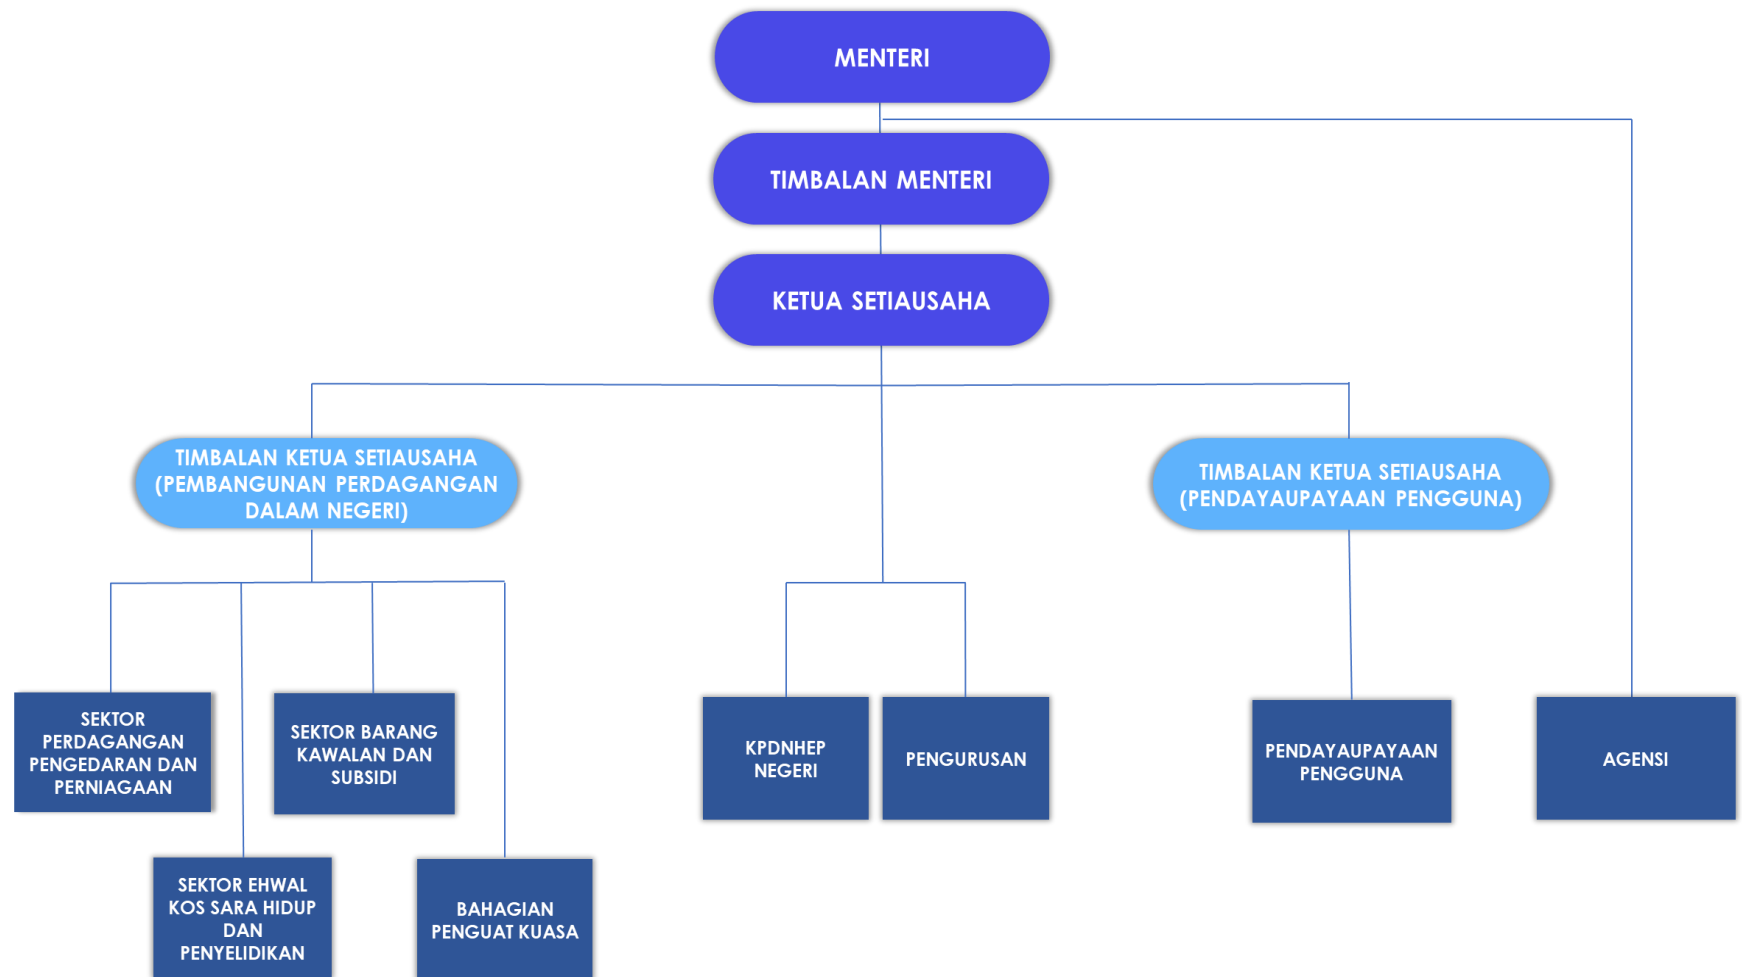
MENTERI

TIMBALAN MENTERI

KETUA SETIAUSAHA

TIMBALAN KETUA SETIAUSAHA (PEMBANGUNAN PERDAGANGAN DALAM NEGERI)

TIMBALAN KETUA SETIAUSAHA (PENDAYAUPAYAAN PENGGUNA)

SEKTOR PERDAGANGAN PENGEDARAN DAN PERNIAGAAN

SEKTOR BARANG KAWALAN DAN SUBSIDI

SEKTOR EHWAL KOS SARA HIDUP DAN PENYELIDIKAN

BAHAGIAN PENGUAT KUASA

KPDNHEP NEGERI

PENGURUSAN

PENDAYAUPAYAAN PENGGUNA

AGENSI